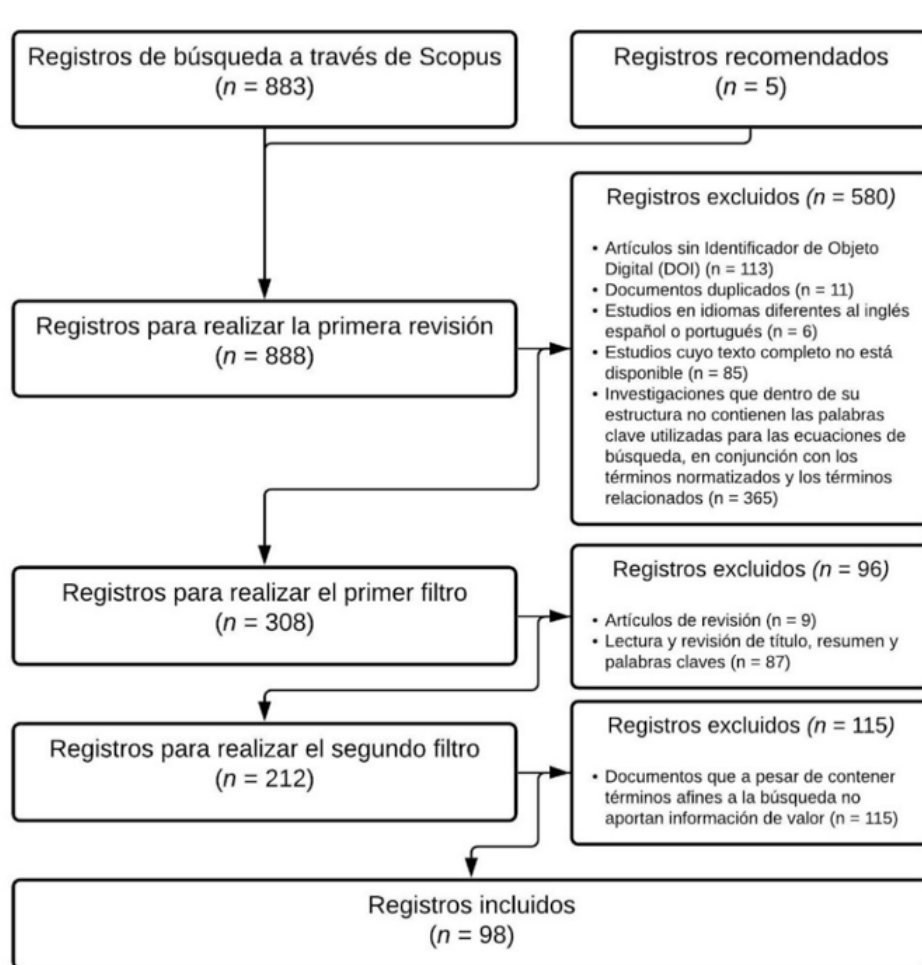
Registros de búsqueda a través de Scopus
($n$ = 883)

Registros recomendados
($n$ = 5)

Registros excluidos ($n$ = 580)

• Artículos sin Identificador de Objeto Digital (DOI) (n = 113)
• Documentos duplicados (n = 11)
• Estudios en idiomas diferentes al inglés español o portugués (n = 6)
• Estudios cuyo texto completo no está disponible (n = 85)
• Investigaciones que dentro de su estructura no contienen las palabras clave utilizadas para las ecuaciones de búsqueda, en conjunción con los términos normatizados y los términos relacionados (n = 365)

Registros para realizar la primera revisión
($n$ = 888)

Registros para realizar el primer filtro
($n$ = 308)

Registros excluidos ($n$ = 96)

• Artículos de revisión (n = 9)
• Lectura y revisión de título, resumen y palabras claves (n = 87)

Registros para realizar el segundo filtro
($n$ = 212)

Registros excluidos ($n$ = 115)

• Documentos que a pesar de contener términos afines a la búsqueda no aportan información de valor (n = 115)

Registros incluidos
($n$ = 98)